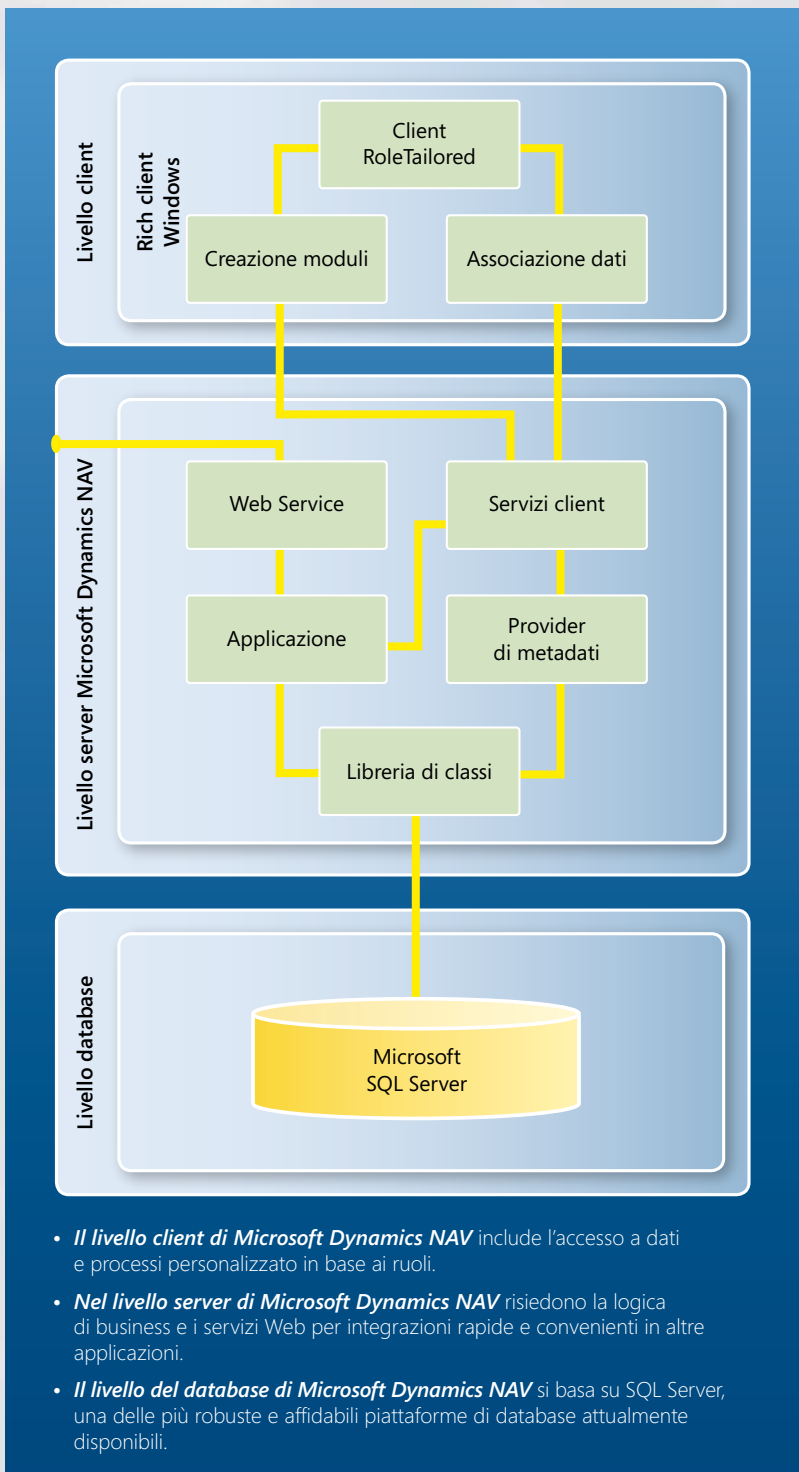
Livello client

Rich client Windows

Client RoleTailored

Creazione moduli

Associazione dati

Livello server Microsoft Dynamics NAV

Web Service

Servizi client

Applicazione

Provider di metadati

Libreria di classi

Livello database

Microsoft SQL Server

• ***Il livello client di Microsoft Dynamics NAV*** include l'accesso a dati e processi personalizzato in base ai ruoli.

• ***Nel livello server di Microsoft Dynamics NAV*** risiedono la logica di business e i servizi Web per integrazioni rapide e convenienti in altre applicazioni.

• ***Il livello del database di Microsoft Dynamics NAV*** si basa su SQL Server, una delle più robuste e affidabili piattaforme di database attualmente disponibili.